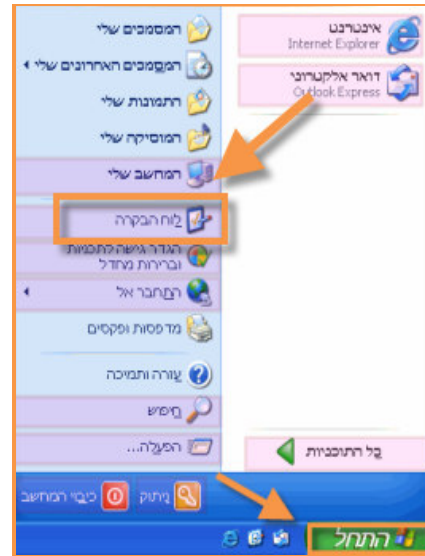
אינטרנט
Internet Explorer
דואר אלקטרוני
Outlook Express
המסמכים שלי
המסמכים האחרונים שלי
התמונות שלי
המוסיקה שלי
המחשב שלי
לוח הבקרה
הגדר גישה לתכניות וברירות מחדל
התחבר אל
מדפסות ופקסים
עזרה ותמיכה
חיפוש
הפעלה...
כל התוכניות
ניתוק
כיבוי המחשב
התחל